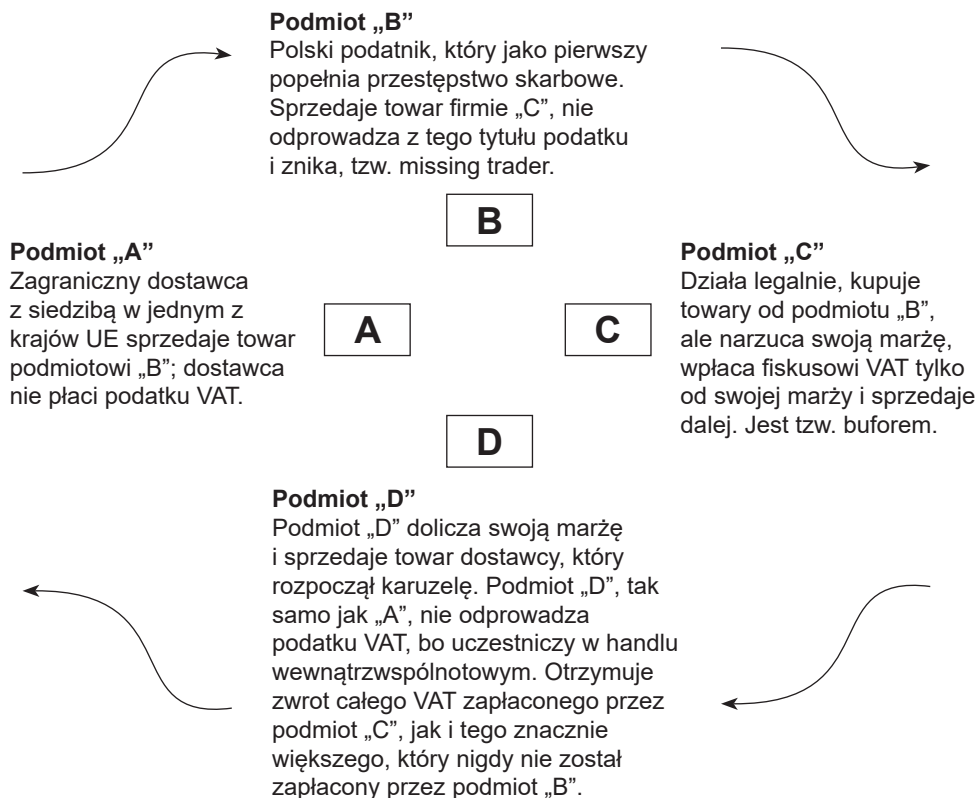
**Podmiot „B"**
Polski podatnik, który jako pierwszy popełnia przestępstwo skarbowe. Sprzedaje towar firmie „C", nie odprowadza z tego tytułu podatku i znika, tzw. missing trader.

B

**Podmiot „A"**
Zagraniczny dostawca z siedzibą w jednym z krajów UE sprzedaje towar podmiotowi „B"; dostawca nie płaci podatku VAT.

A

C

**Podmiot „C"**
Działa legalnie, kupuje towary od podmiotu „B", ale narzuca swoją marżę, wpłaca fiskusowi VAT tylko od swojej marży i sprzedaje dalej. Jest tzw. buforem.

D

**Podmiot „D"**
Podmiot „D" dolicza swoją marżę i sprzedaje towar dostawcy, który rozpoczął karuzelę. Podmiot „D", tak samo jak „A", nie odprowadza podatku VAT, bo uczestniczy w handlu wewnątrzwspólnotowym. Otrzymuje zwrot całego VAT zapłaconego przez podmiot „C", jak i tego znacznie większego, który nigdy nie został zapłacony przez podmiot „B".